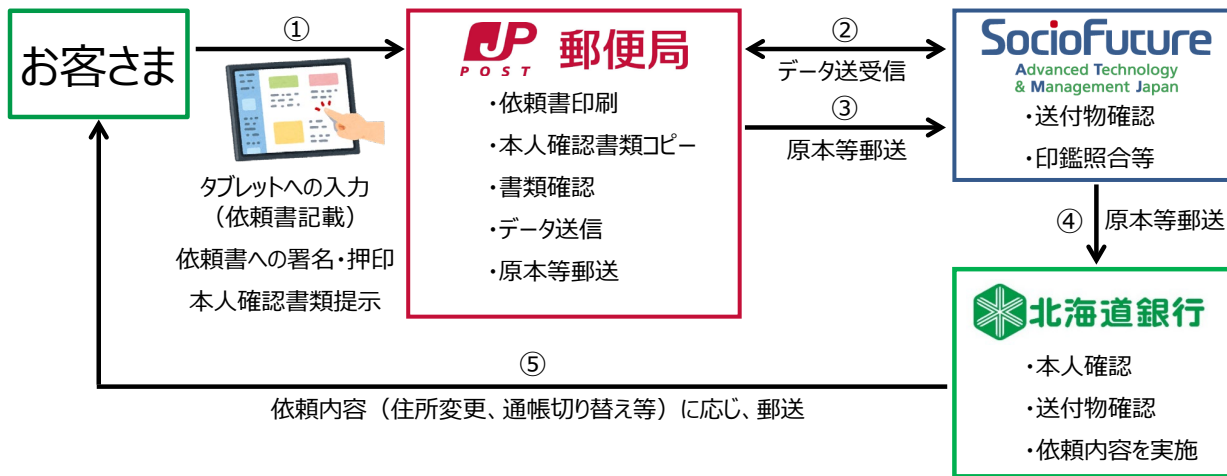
お客さま

①

タブレットへの入力
（依頼書記載）
依頼書への署名・押印
本人確認書類提示

JP POST 郵便局
・依頼書印刷
・本人確認書類コピー
・書類確認
・データ送信
・原本等郵送

②
データ送受信
③
原本等郵送

SocioFuture
Advanced Technology & Management Japan
・送付物確認
・印鑑照合等

④ 原本等郵送

北海道銀行
・本人確認
・送付物確認
・依頼内容を実施

⑤
依頼内容（住所変更、通帳切り替え等）に応じ、郵送